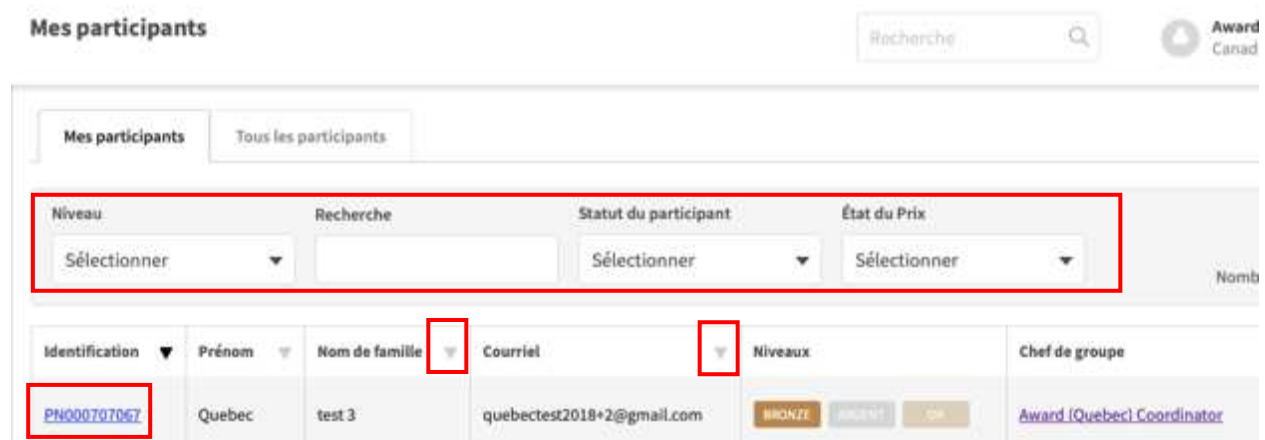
Mes participants

Recherche

Award
Canad

Mes participants | Tous les participants

Niveau
Sélectionner

Recherche

Statut du participant
Sélectionner

État du Prix
Sélectionner

Nomb

| Identification | Prénom | Nom de famille | Courriel | Niveaux | Chef de groupe |
|---|---|---|---|---|---|
| PN000707067 | Quebec | test 3 | quebectest2018+2@gmail.com | BRONZE ARGENT OR | Award (Quebec) Coordinator |